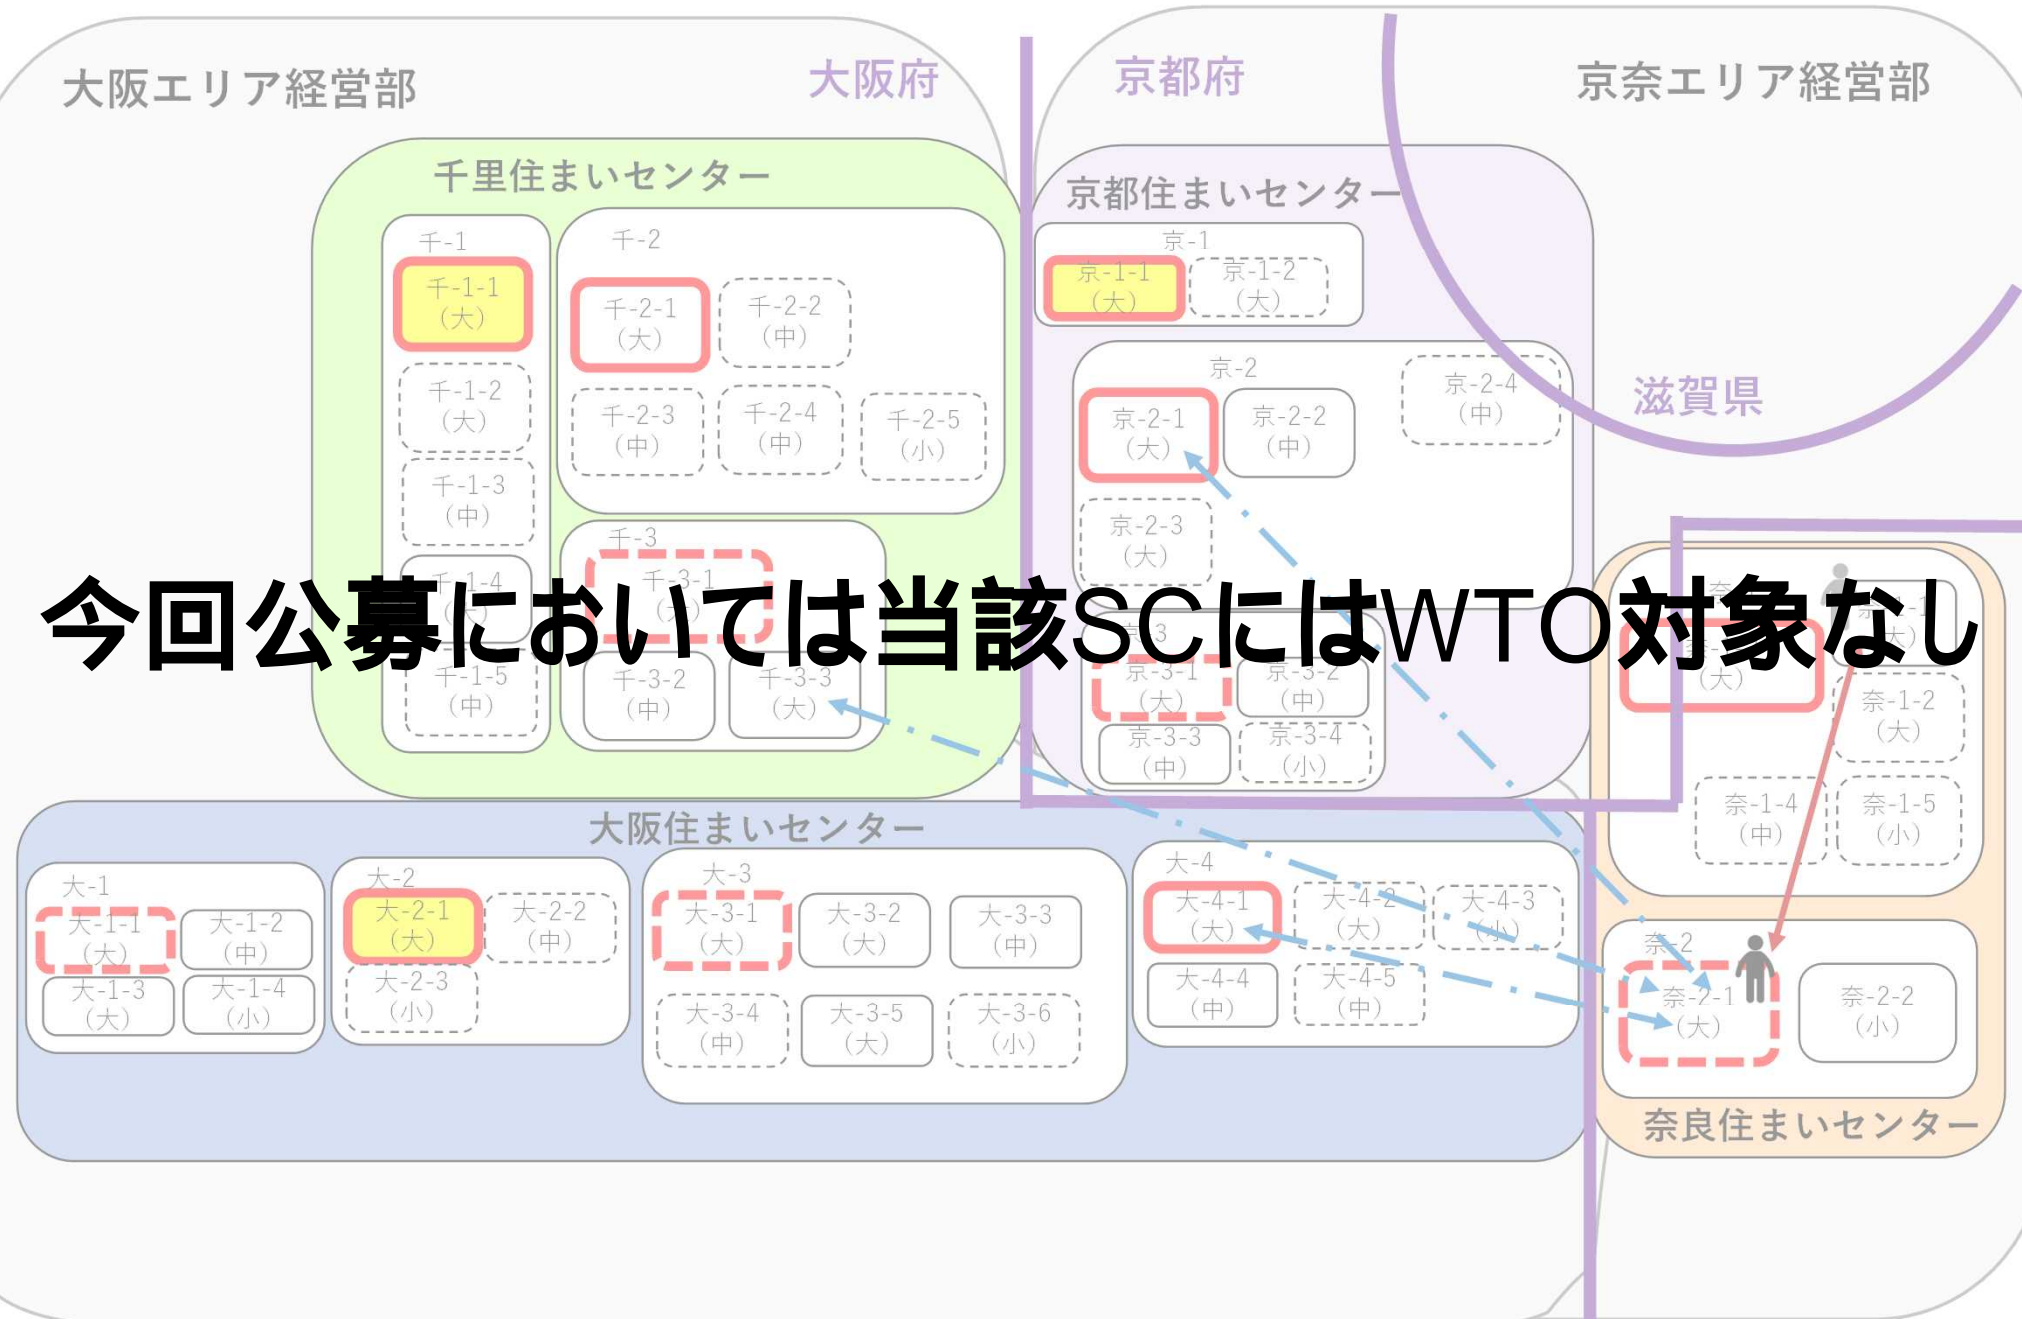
大阪エリア経営部

大阪府

京都府

京奈エリア経営部

千里住まいセンター

千-1
千-1-1（大）
千-1-2（大）
千-1-3（中）
千-1-4
千-1-5（中）

千-2
千-2-1（大）
千-2-2（中）
千-2-3（中）
千-2-4（中）
千-2-5（小）

千-3
千-3-1
千-3-2（中）
千-3-3（大）

京都住まいセンター

京-1
京-1-1（大）
京-1-2（大）

京-2
京-2-1（大）
京-2-2（中）
京-2-3（大）
京-2-4（中）

京-3
京-3-1（大）
京-3-2（中）
京-3-3（中）
京-3-4（小）

滋賀県

今回公募においては当該SCにはWTO対象なし

奈-1-2（大）
奈-1-4（中）
奈-1-5（小）

奈-2
奈-2-1（大）
奈-2-2（小）

奈良住まいセンター

大阪住まいセンター

大-1
大-1-1（大）
大-1-2（中）
大-1-3（大）
大-1-4（小）

大-2
大-2-1（大）
大-2-2（中）
大-2-3（小）

大-3
大-3-1（大）
大-3-2（大）
大-3-3（中）
大-3-4（中）
大-3-5（大）
大-3-6（小）

大-4
大-4-1（大）
大-4-2（大）
大-4-3（小）
大-4-4（中）
大-4-5（中）